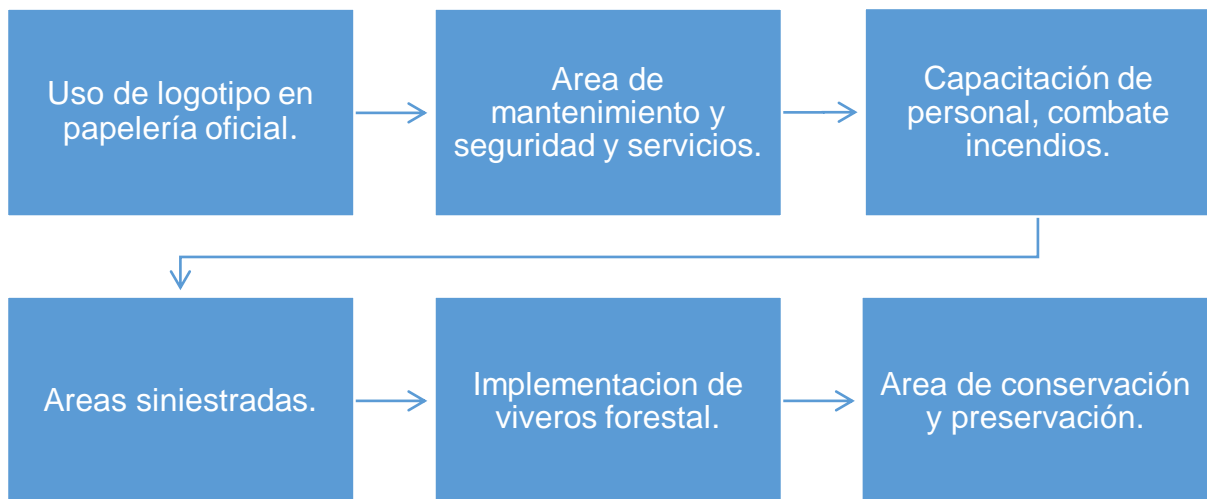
Uso de logotipo en papelería oficial.

Area de mantenimiento y seguridad y servicios.

Capacitación de personal, combate incendios.

Areas siniestradas.

Implementacion de viveros forestal.

Area de conservación y preservación.